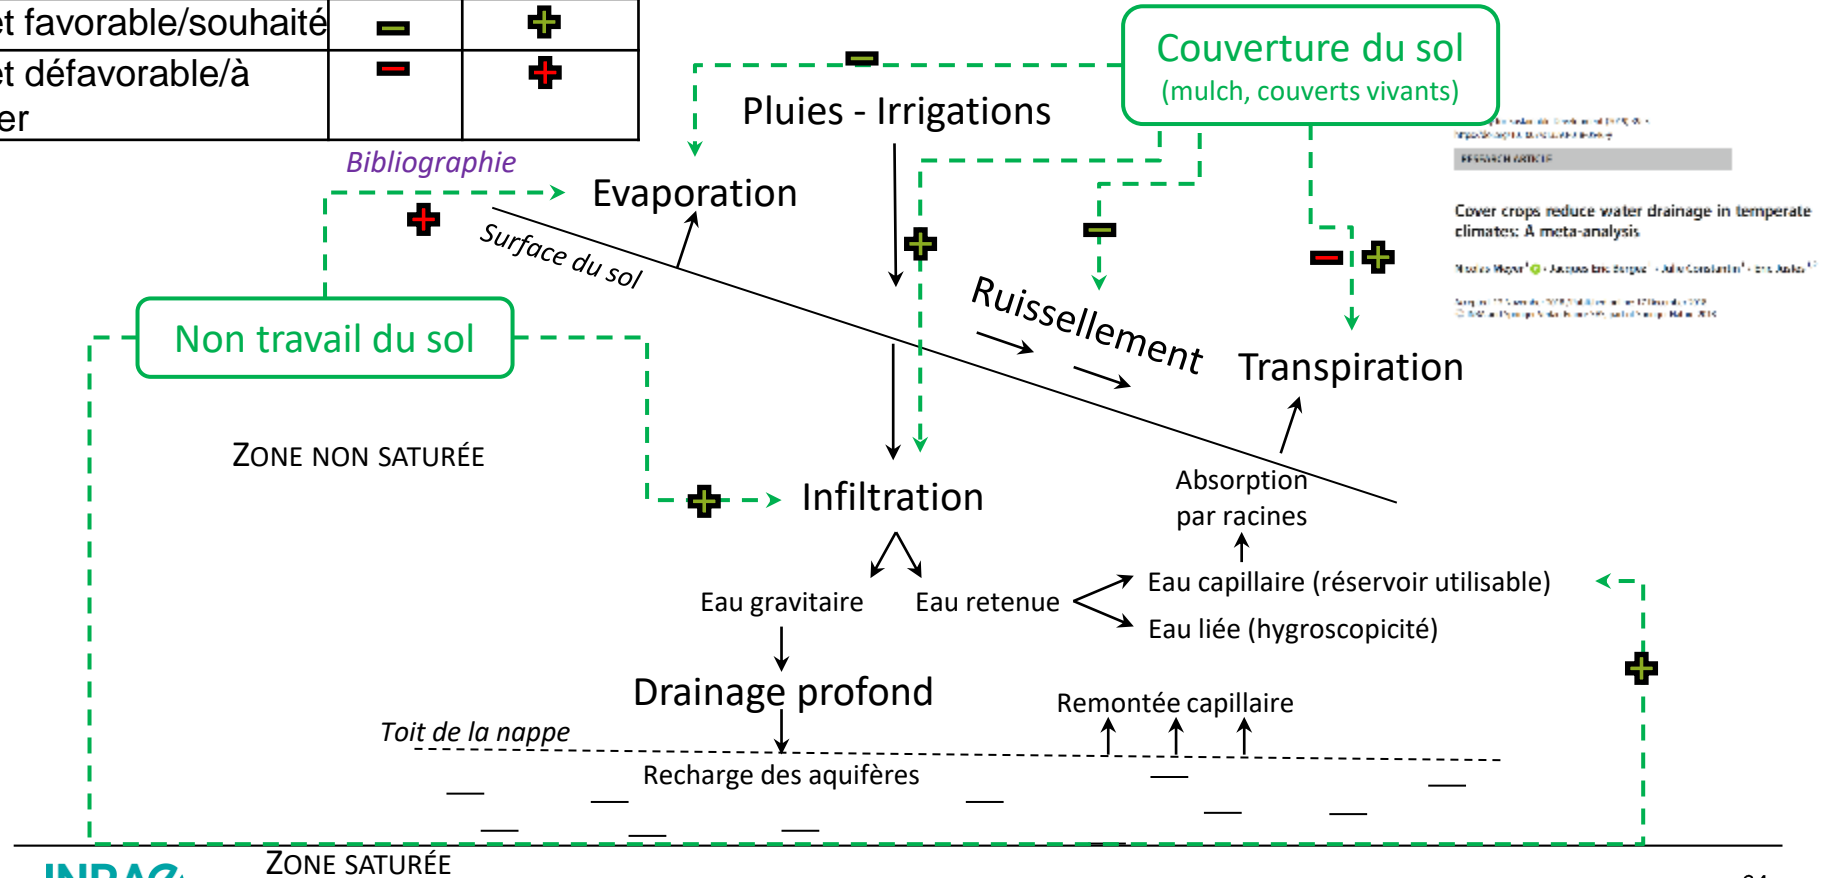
| et favorable/souhaité | − | + |
|---|---|---|
| et défavorable/à er | − | + |

Couverture du sol
(mulch, couverts vivants)

Pluies - Irrigations

Bibliographie

Evaporation

Surface du sol

RESEARCH ARTICLE

Cover crops reduce water drainage in temperate climates: A meta-analysis

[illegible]

Ruissellement

Transpiration

Non travail du sol

ZONE NON SATURÉE

Infiltration

Absorption par racines

Eau gravitaire

Eau retenue

Eau capillaire (réservoir utilisable)

Eau liée (hygroscopicité)

Drainage profond

Remontée capillaire

Toit de la nappe

Recharge des aquifères

ZONE SATURÉE

INRAE